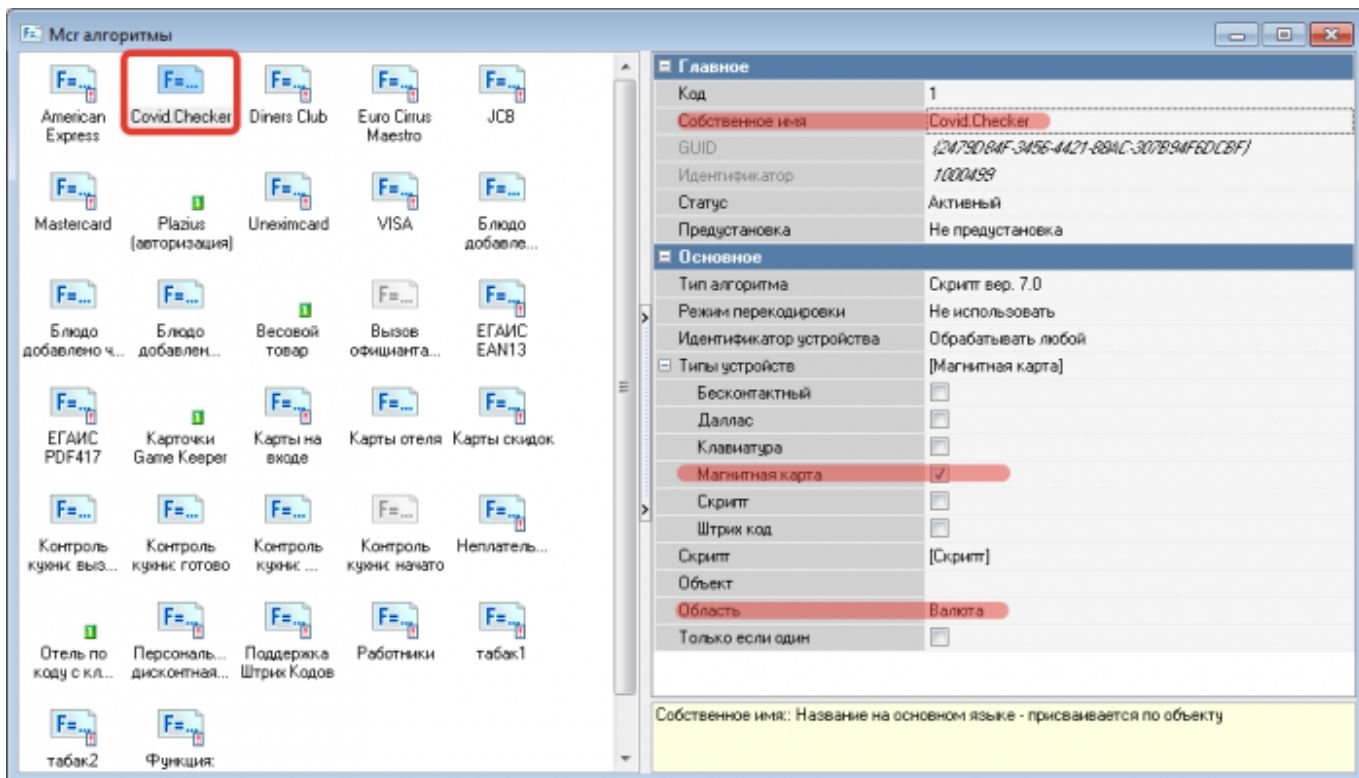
Мсг алгоритмы

American Express
Covid.Checker
Diners Club
Euro Cirrus Maestro
JCB
Mastercard
Plazius (авторизация)
Uneximcard
VISA
Блюдо добавле...
Блюдо добавлено ч...
Блюдо добавлен...
Весовой товар
Вызов официанта...
ЕГАИС EAN13
ЕГАИС PDF417
Карточки Game Keeper
Карты на входе
Карты отеля
Карты скидок
Контроль кухни: выз...
Контроль кухни: готово
Контроль кухни: ...
Контроль кухни: начато
Неплатель...
Отель по коду с кл...
Персональ... дисконтная...
Поддержка Штрих Кодов
Работники
табак1
табак2
Функция:

| | |
|---|---|
| **Главное** | |
| Код | 1 |
| Собственное имя | Covid.Checker |
| GUID | {2479D84F-3456-4421-89AC-307B94F6DCBF} |
| Идентификатор | 1000499 |
| Статус | Активный |
| Предустановка | Не предустановка |
| **Основное** | |
| Тип алгоритма | Скрипт вер. 7.0 |
| Режим перекодировки | Не использовать |
| Идентификатор устройства | Обрабатывать любой |
| Типы устройств | [Магнитная карта] |
| Бесконтактный | |
| Даллас | |
| Клавиатура | |
| Магнитная карта | ✓ |
| Скрипт | |
| Штрих код | |
| Скрипт | [Скрипт] |
| Объект | |
| Область | Валюта |
| Только если один | |

Собственное имя:: Название на основном языке - присваивается по объекту